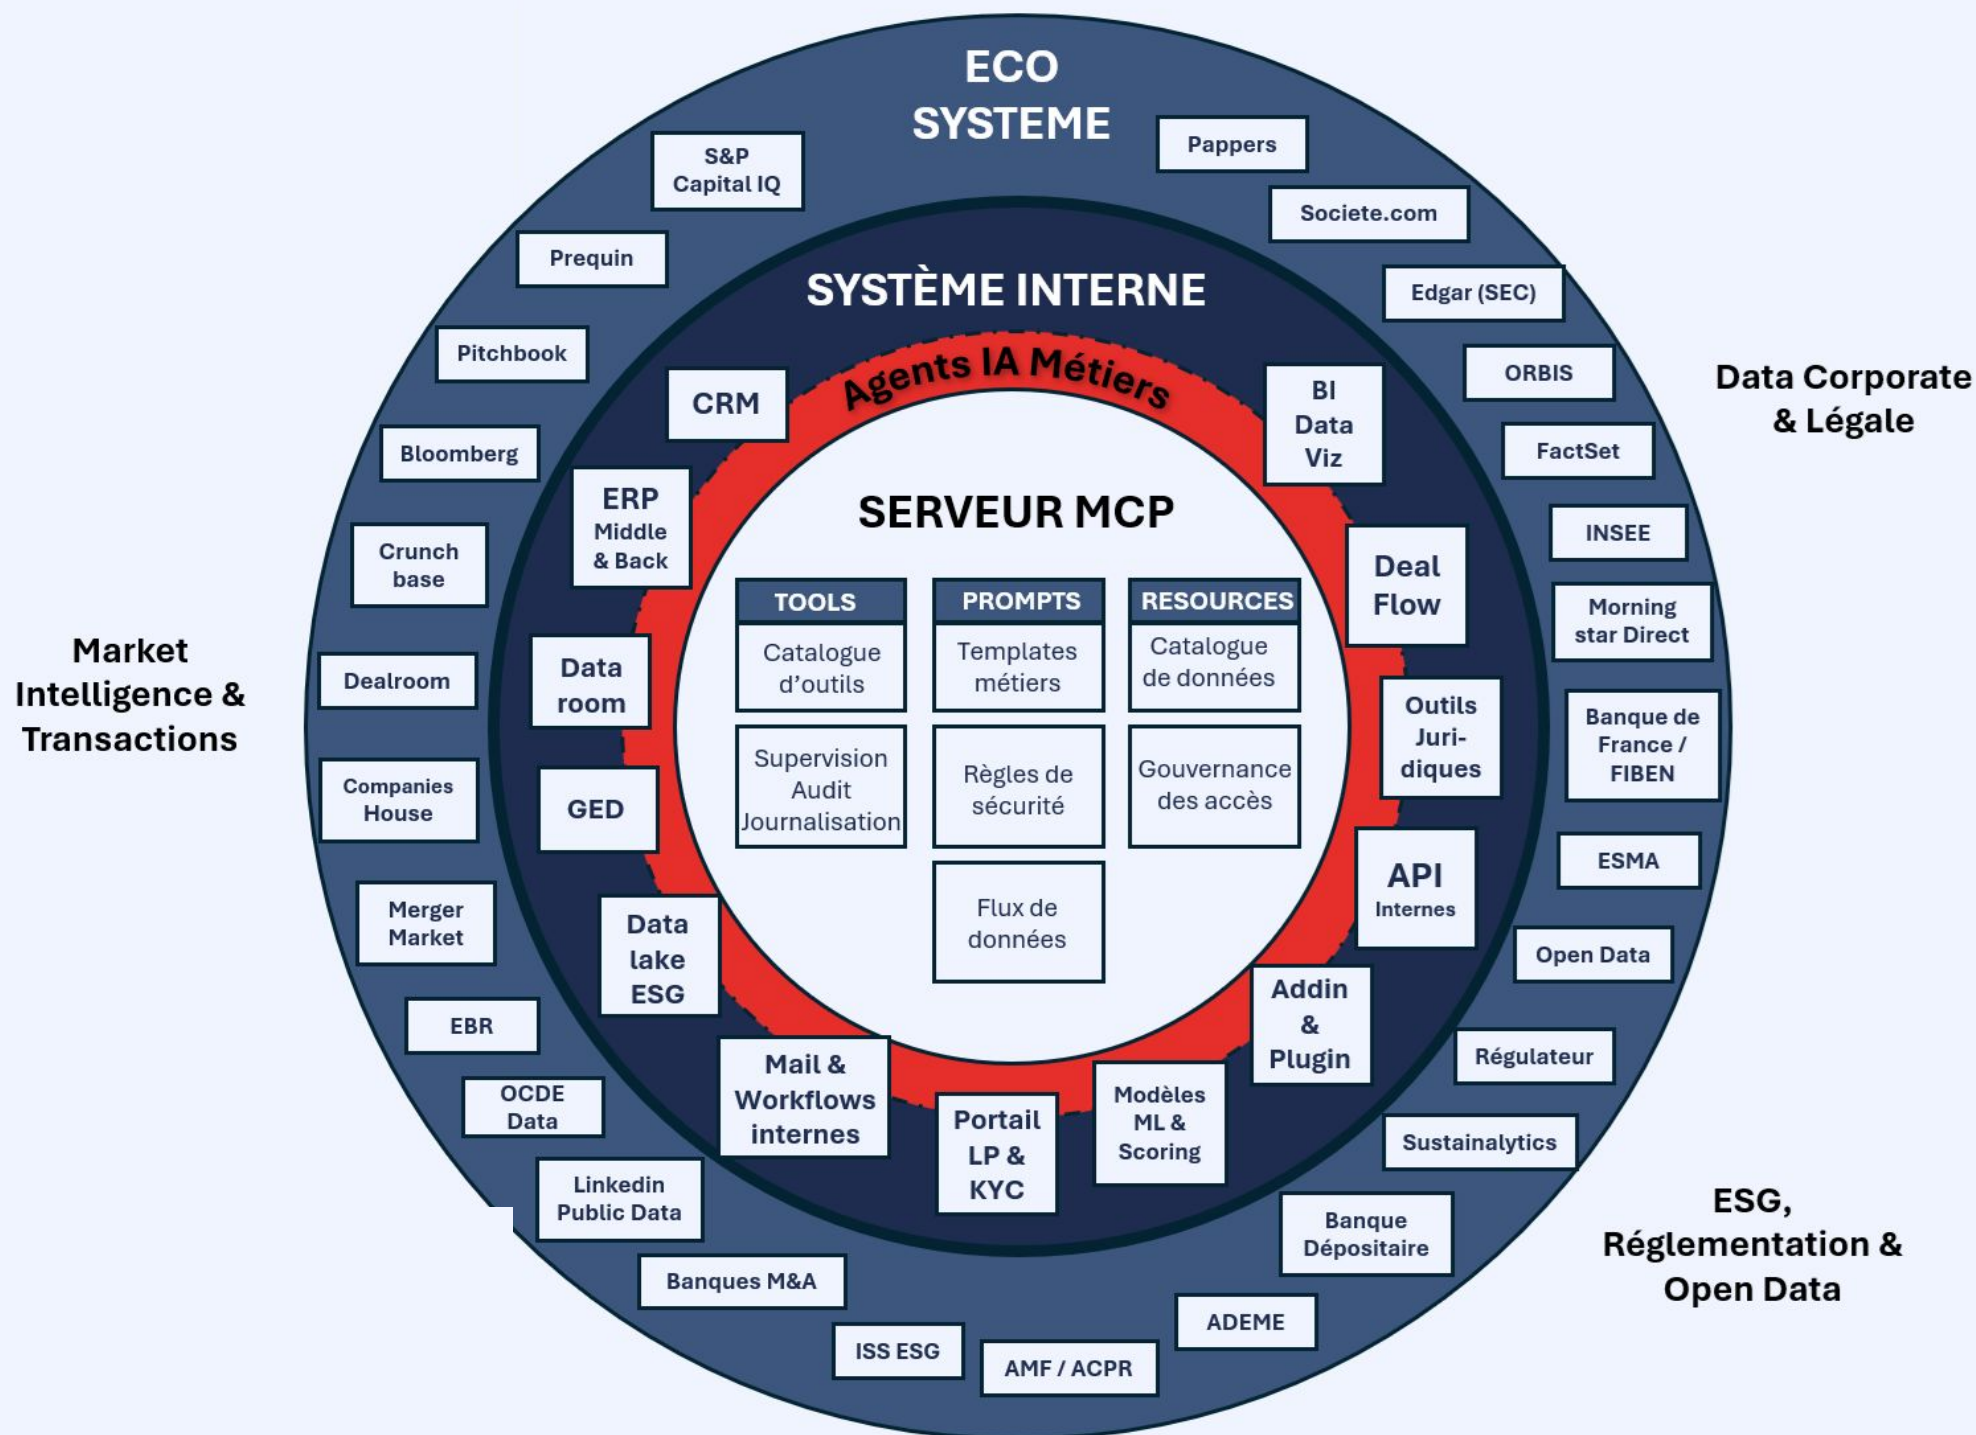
ECO SYSTEME

S&P Capital IQ

Pappers

Societe.com

Prequin

Edgar (SEC)

Pitchbook

ORBIS

Bloomberg

FactSet

Crunch base

INSEE

Morning star Direct

Dealroom

Banque de France / FIBEN

Companies House

ESMA

Merger Market

Open Data

EBR

Régulateur

OCDE Data

Sustainalytics

Linkedin Public Data

Banque Dépositaire

Banques M&A

ADEME

ISS ESG

AMF / ACPR

Data Corporate & Légale

Market Intelligence & Transactions

ESG, Réglementation & Open Data

SYSTÈME INTERNE

Agents IA Métiers

CRM

BI Data Viz

ERP Middle & Back

Deal Flow

Data room

Outils Juri-diques

GED

API Internes

Data lake ESG

Addin & Plugin

Mail & Workflows internes

Portail LP & KYC

Modèles ML & Scoring

SERVEUR MCP

| TOOLS | PROMPTS | RESOURCES |
|---|---|---|
| Catalogue d'outils | Templates métiers | Catalogue de données |
| Supervision Audit Journalisation | Règles de sécurité | Gouvernance des accès |
| | Flux de données | |